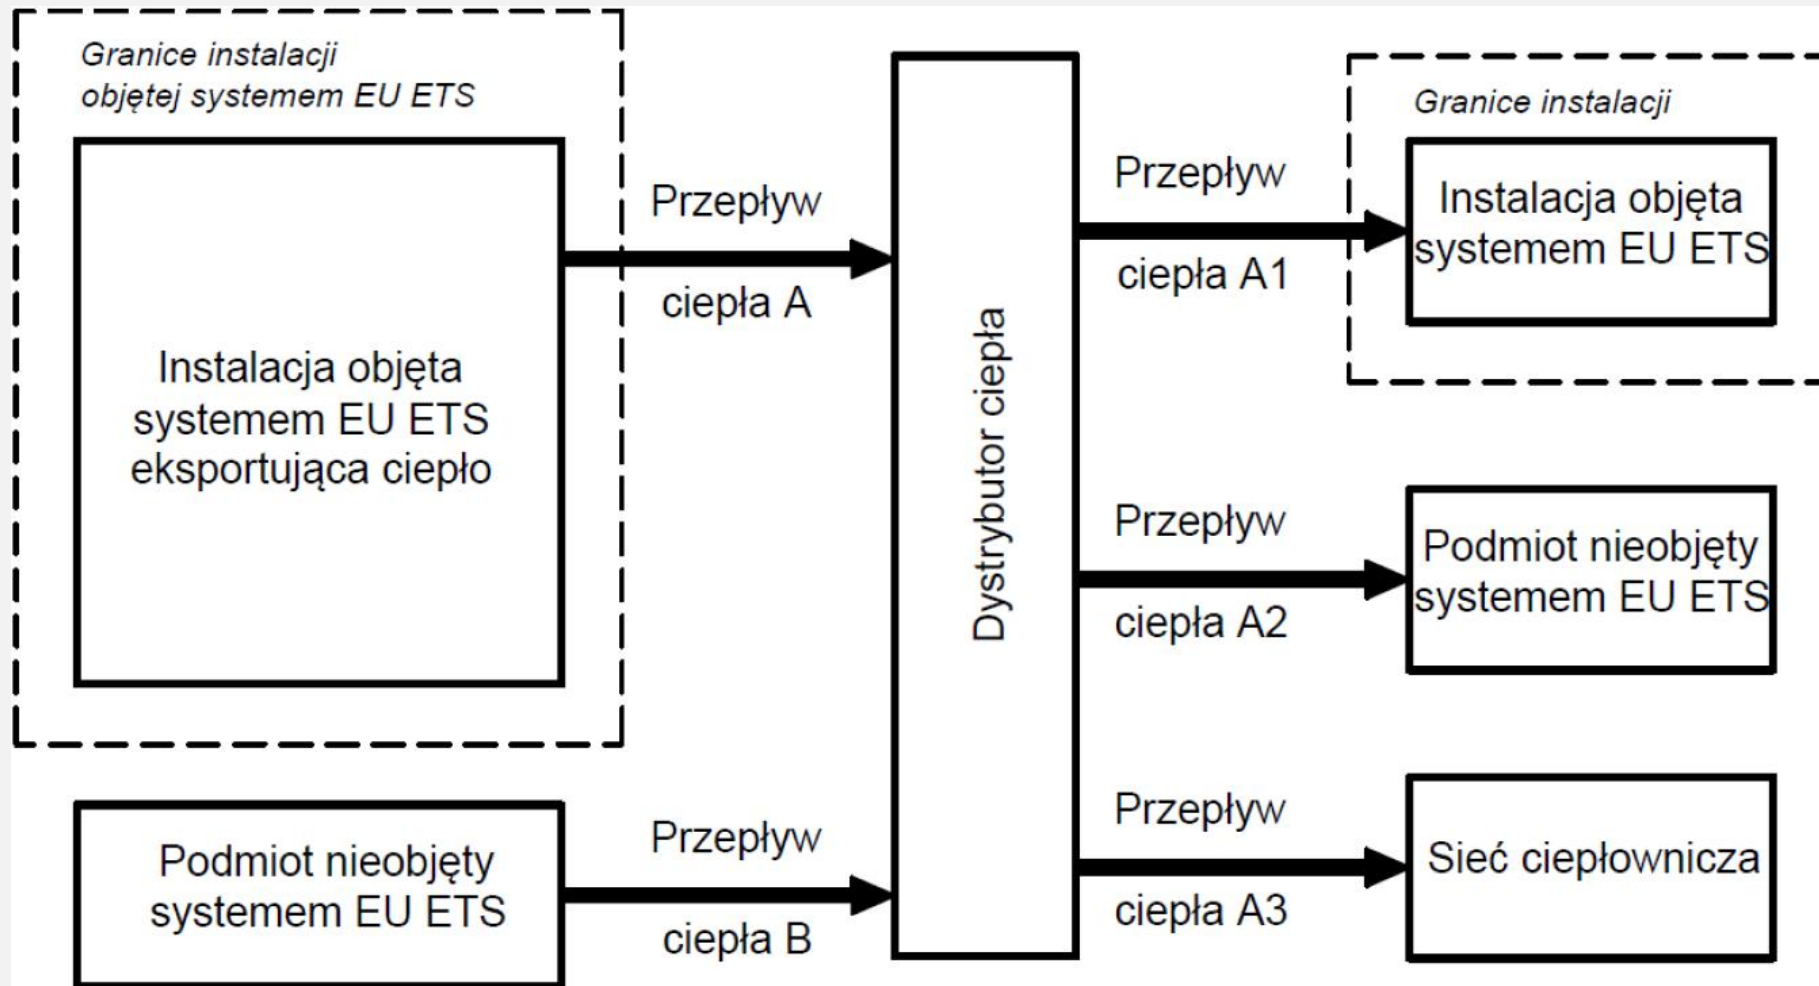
Granice instalacji objętej systemem EU ETS

Instalacja objęta systemem EU ETS eksportująca ciepło

Przepływ ciepła A

Podmiot nieobjęty systemem EU ETS

Przepływ ciepła B

Dystrybutor ciepła

Przepływ ciepła A1

Granice instalacji

Instalacja objęta systemem EU ETS

Przepływ ciepła A2

Podmiot nieobjęty systemem EU ETS

Przepływ ciepła A3

Sieć ciepłownicza